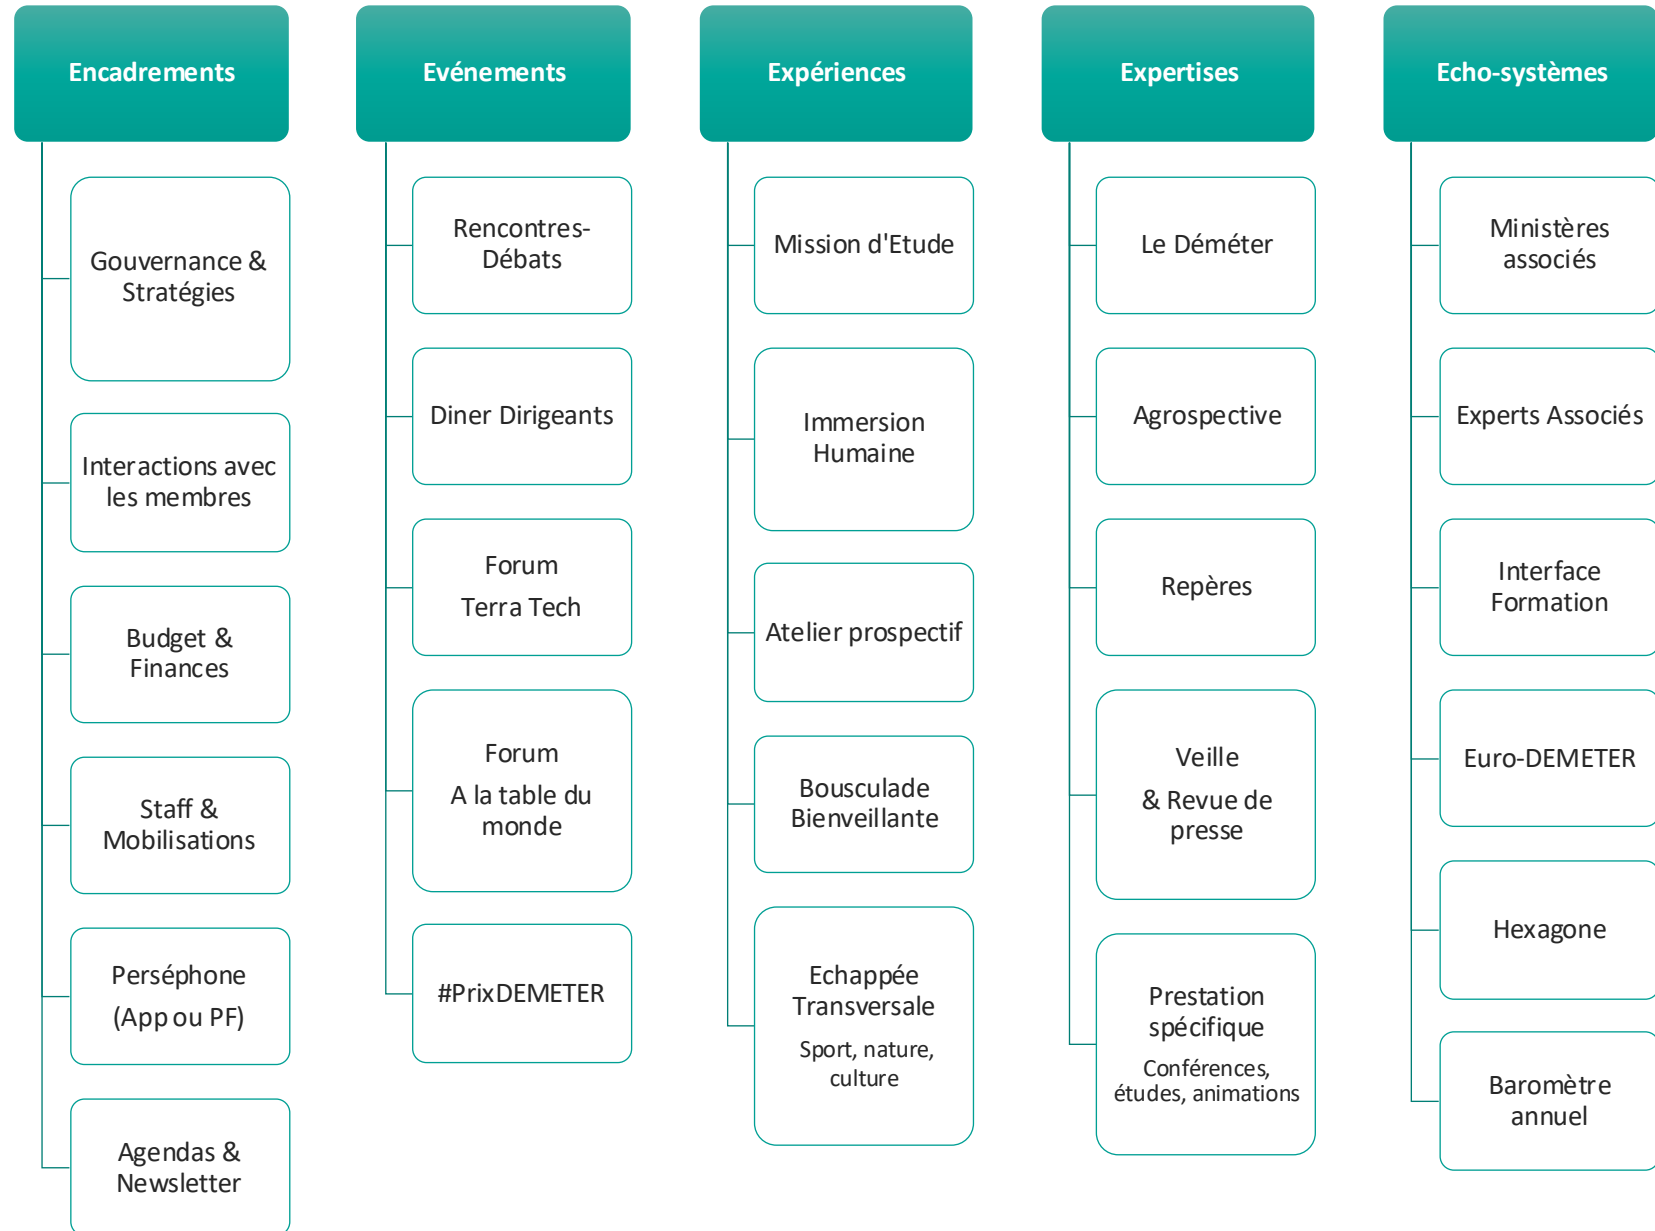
Encadrements

Gouvernance & Stratégies

Interactions avec les membres

Budget & Finances

Staff & Mobilisations

Perséphone (App ou PF)

Agendas & Newsletter

Evénements

Rencontres-Débats

Diner Dirigeants

Forum Terra Tech

Forum A la table du monde

#PrixDEMETER

Expériences

Mission d'Etude

Immersion Humaine

Atelier prospectif

Bousculade Bienveillante

Echappée Transversale
Sport, nature, culture

Expertises

Le Déméter

Agrospective

Repères

Veille & Revue de presse

Prestation spécifique
Conférences, études, animations

Echo-systèmes

Ministères associés

Experts Associés

Interface Formation

Euro-DEMETER

Hexagone

Baromètre annuel